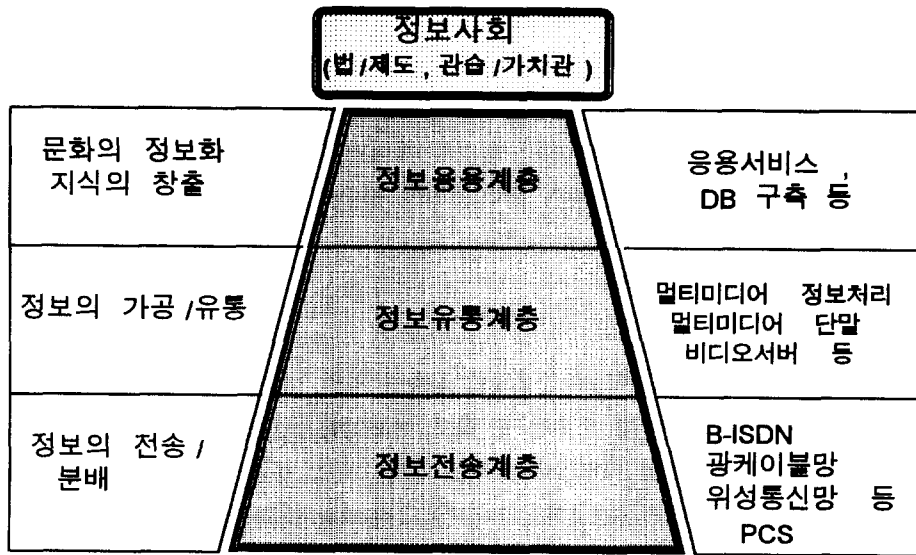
정보사회
(법/제도, 관습/가치관)

| | | |
|---|---|---|
| 문화의 정보화 지식의 창출 | 정보응용계층 | 응용서비스, DB 구축 등 |
| 정보의 가공/유통 | 정보유통계층 | 멀티미디어 정보처리 멀티미디어 단말 비디오서버 등 |
| 정보의 전송/분배 | 정보전송계층 | B-ISDN 광케이블망 위성통신망 등 PCS |